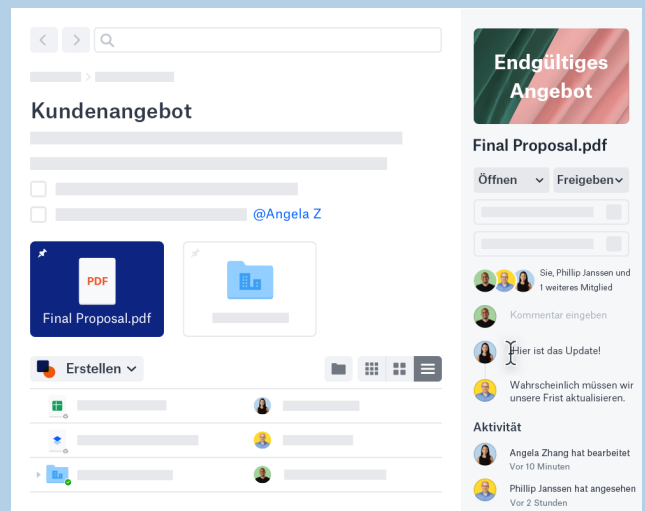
Kundenangebot

@Angela Z

PDF
Final Proposal.pdf

Erstellen

Endgültiges Angebot

Final Proposal.pdf

Öffnen
Freigeben

Sie, Phillip Janssen und 1 weiteres Mitglied

Kommentar eingeben

Hier ist das Update!

Wahrscheinlich müssen wir unsere Frist aktualisieren.

Aktivität

Angela Zhang hat bearbeitet
Vor 10 Minuten

Phillip Janssen hat angesehen
Vor 2 Stunden